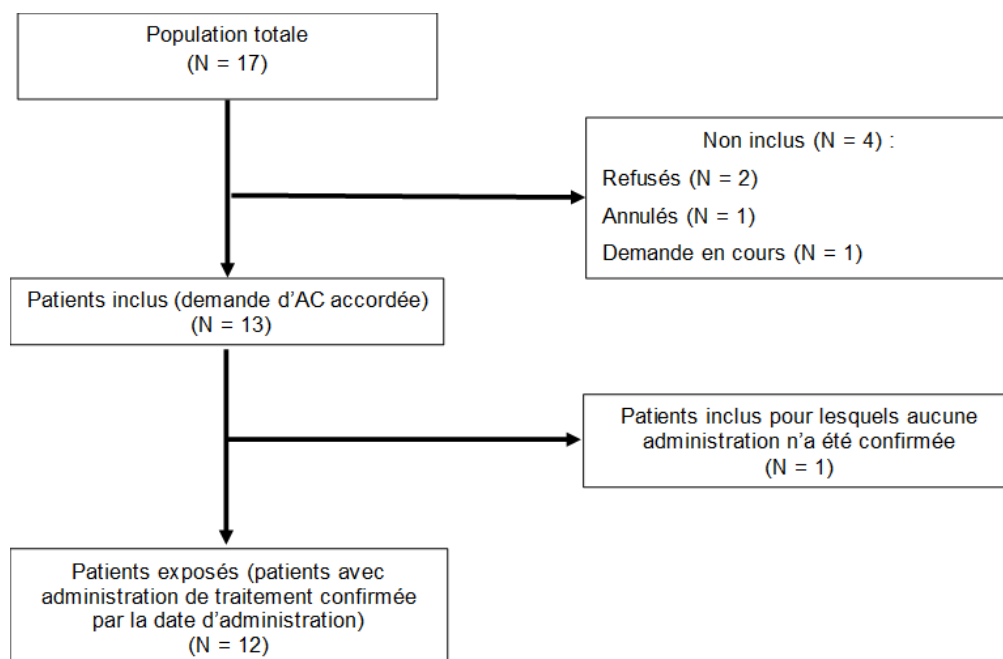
Population totale
(N = 17)

Non inclus (N = 4) :
Refusés (N = 2)
Annulés (N = 1)
Demande en cours (N = 1)

Patients inclus (demande d'AC accordée)
(N = 13)

Patients inclus pour lesquels aucune administration n'a été confirmée
(N = 1)

Patients exposés (patients avec administration de traitement confirmée par la date d'administration)
(N = 12)